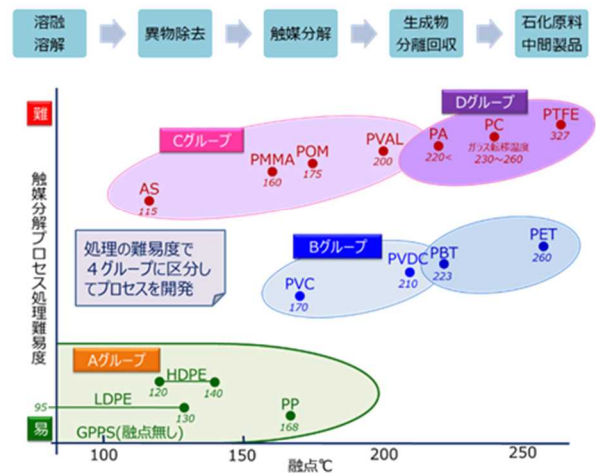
溶融
溶解

異物除去

触媒分解

生成物
分離回収

石化原料
中間製品

難

易

触媒分解プロセス処理難易度

Dグループ

Cグループ

PTFE
327

PC
ガラス転移温度
230~260

PA
220<

PVAL
200

POM
175

PMMA
160

AS
115

処理の難易度で
４グループに区分し
てプロセスを開発

Bグループ

PET
260

PBT
223

PVDC
210

PVC
170

Aグループ

HDPE
120
140

LDPE
95
130

PP
168

GPPS(融点無し)

100

150

200

250

融点℃